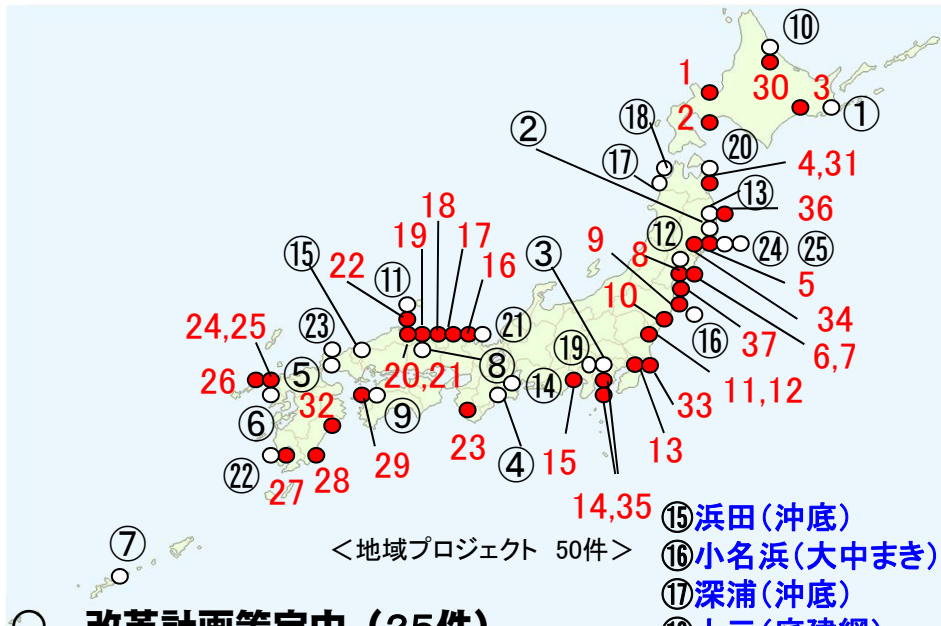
⑩
1
30
3
①
2
⑱
⑳
②
⑰
4,31
⑬
36
9
⑫
㉔
㉕
③
8
5
18
19
17
16
⑮
22
⑪
㉑
10
⑯
34
37
6,7
24,25
㉓
⑤
⑲
26
20,21
⑧
⑭
11,12
33
32
⑨
⑥
29
23
④
15
13
㉒
27
28
14,35
⑦
＜地域プロジェクト 50件＞
⑮浜田（沖底）
⑯小名浜（大中まき）
⑰深浦（沖底）
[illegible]
改革計画策定中（35件）